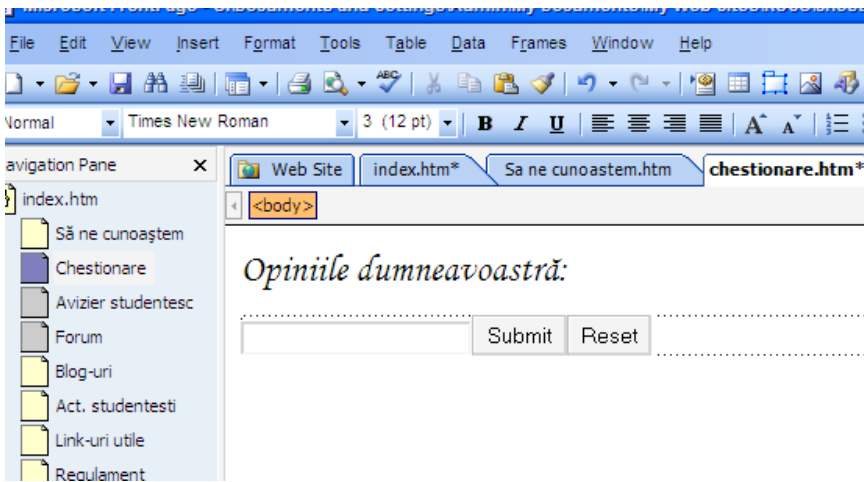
File Edit View Insert Format Tools Table Data Frames Window Help

Normal Times New Roman 3 (12 pt) B I U

avigation Pane ×

index.htm

Să ne cunoaştem

Chestionare

Avizier studentesc

Forum

Blog-uri

Act. studentesti

Link-uri utile

Regulament

Web Site index.htm* Sa ne cunoastem.htm chestionare.htm*

<body>

Opiniile dumneavoastră:

Submit Reset